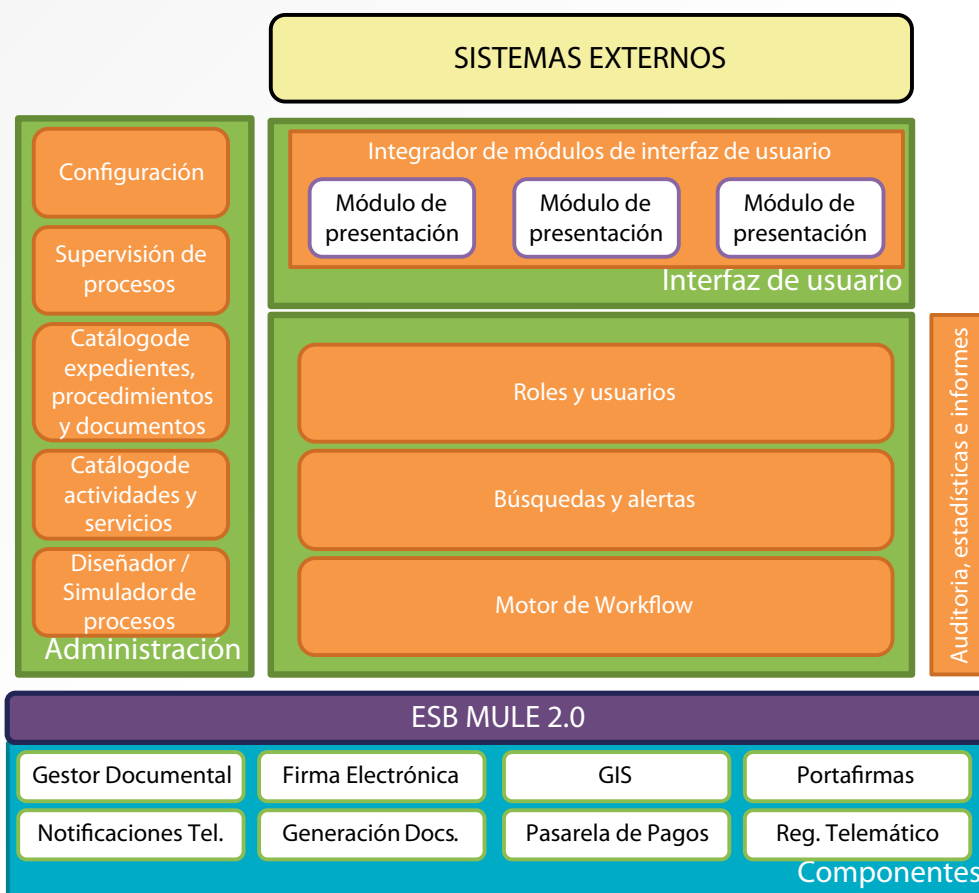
SISTEMAS EXTERNOS

Configuración

Supervisión de procesos

Catálogode expedientes, procedimientos y documentos

Catálogode actividades y servicios

Diseñador / Simulador de procesos

Administración

Integrador de módulos de interfaz de usuario

Módulo de presentación

Módulo de presentación

Módulo de presentación

Interfaz de usuario

Roles y usuarios

Búsquedas y alertas

Motor de Workflow

Auditoria, estadísticas e informes

ESB MULE 2.0

Gestor Documental

Firma Electrónica

GIS

Portafirmas

Notificaciones Tel.

Generación Docs.

Pasarela de Pagos

Reg. Telemático

Componentes